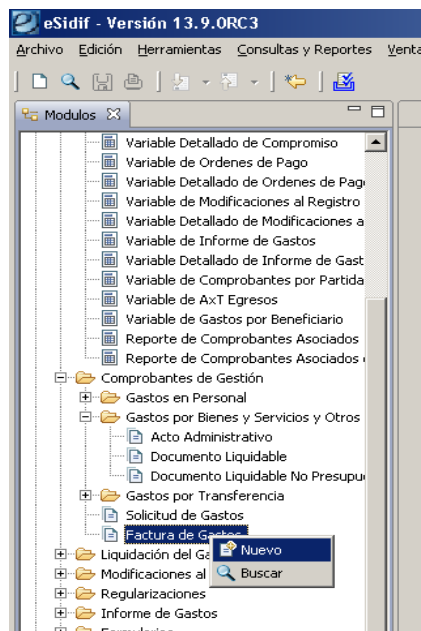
eSidif - Versión 13.9.0RC3

Archivo Edición Herramientas Consultas y Reportes Venta

Modulos

Variable Detallado de Compromiso
Variable de Ordenes de Pago
Variable Detallado de Ordenes de Pag
Variable de Modificaciones al Registro
Variable Detallado de Modificaciones a
Variable de Informe de Gastos
Variable Detallado de Informe de Gast
Variable de Comprobantes por Partida
Variable de AxT Egresos
Variable de Gastos por Beneficiario
Reporte de Comprobantes Asociados
Reporte de Comprobantes Asociados
Comprobantes de Gestión
Gastos en Personal
Gastos por Bienes y Servicios y Otros
Acto Administrativo
Documento Liquidable
Documento Liquidable No Presupue
Gastos por Transferencia
Solicitud de Gastos
Factura de Gastos
Liquidación del Ga
Modificaciones al
Regularizaciones
Informe de Gastos

Nuevo
Buscar